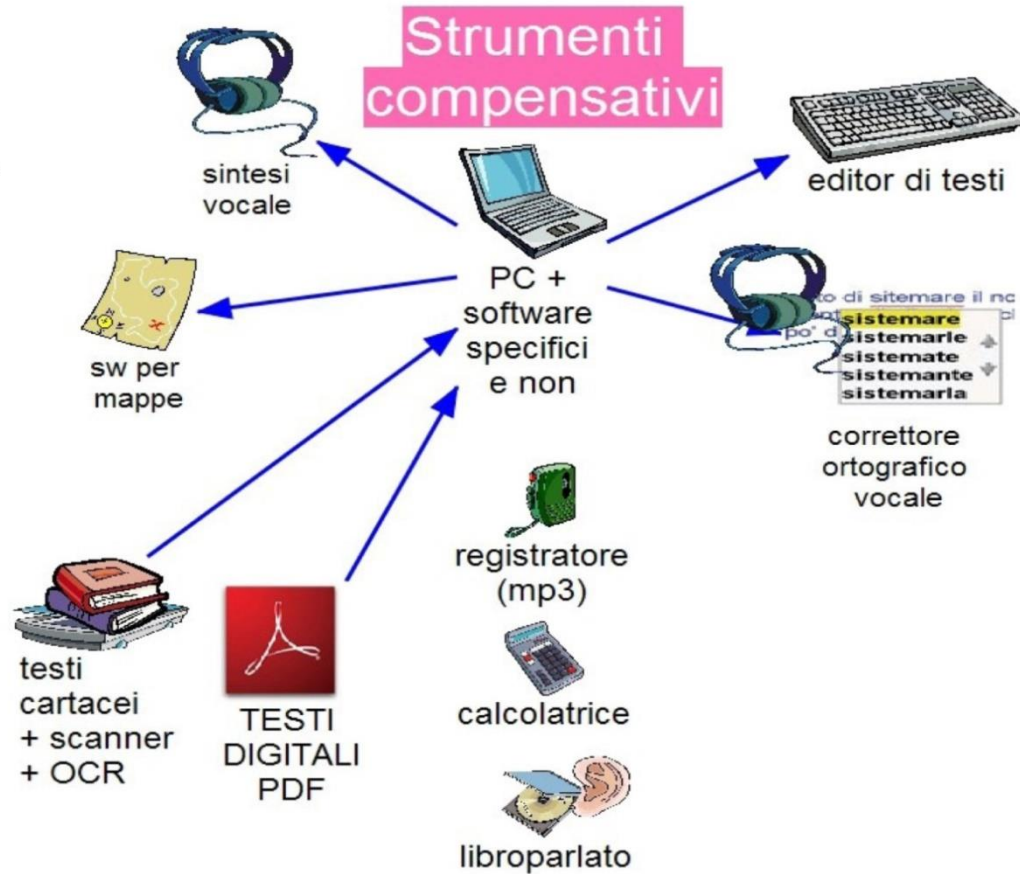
Strumenti compensativi

sintesi vocale

editor di testi

PC + software specifici e non

sw per mappe

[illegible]to di sitemare il no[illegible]
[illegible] po' d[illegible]
sistemare
sistemarle
sistemate
sistemante
sistemarla

correttore ortografico vocale

registratore (mp3)

calcolatrice

libroparlato

testi cartacei + scanner + OCR

TESTI DIGITALI PDF